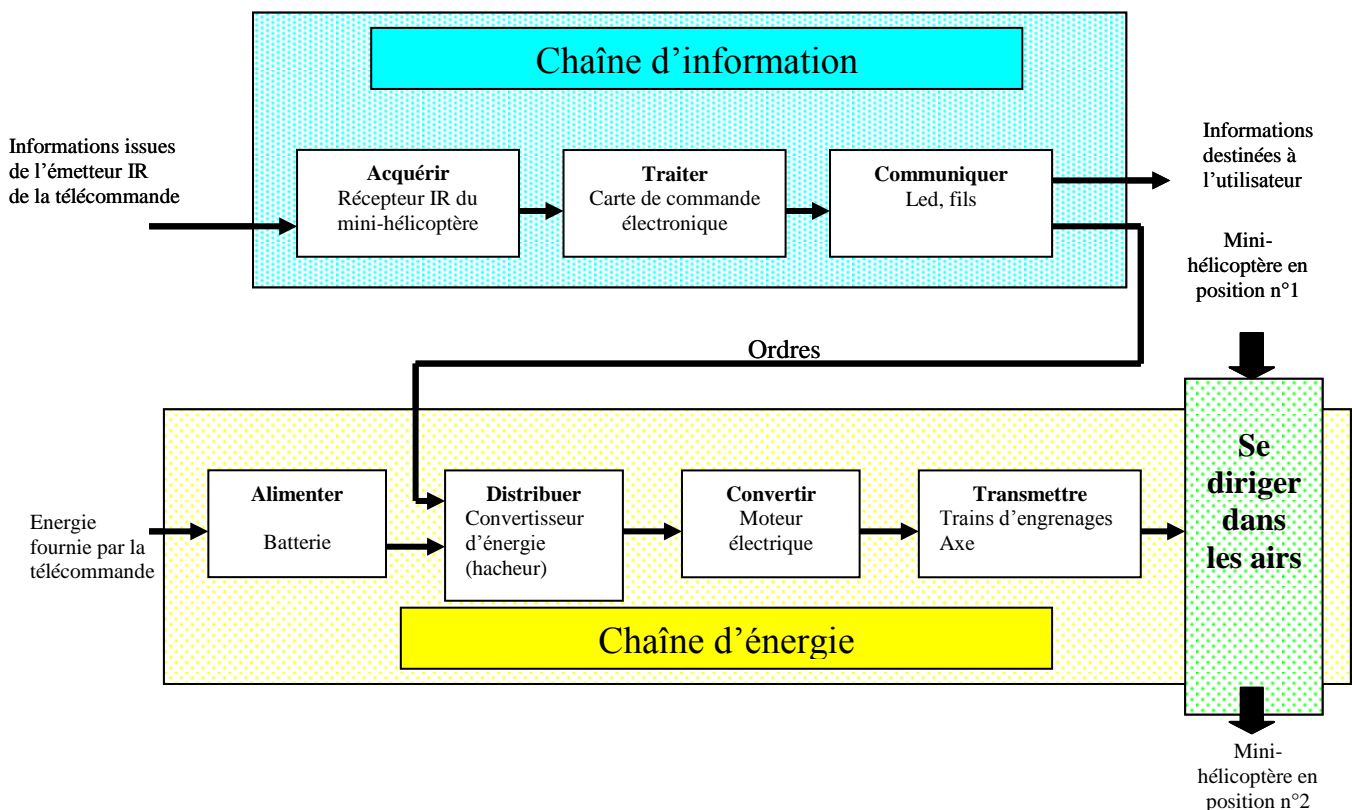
Chaîne d'information

Informations issues de l'émetteur IR de la télécommande

Acquérir
Récepteur IR du mini-hélicoptère

Traiter
Carte de commande électronique

Communiquer
Led, fils

Informations destinées à l'utilisateur

Mini-hélicoptère en position n°1

Ordres

Energie fournie par la télécommande

Alimenter
Batterie

Distribuer
Convertisseur d'énergie (hacheur)

Convertir
Moteur électrique

Transmettre
Trains d'engrenages
Axe

Se diriger dans les airs

Chaîne d'énergie

Mini-hélicoptère en position n°2